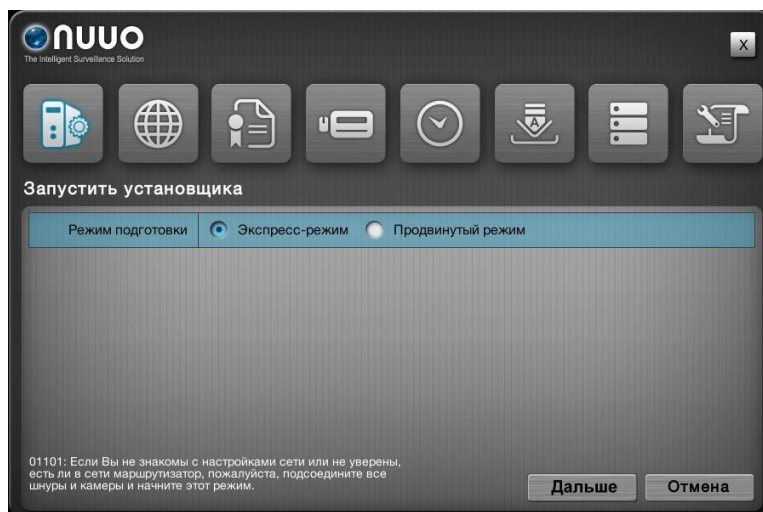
NUUO
The Intelligent Surveillance Solution

X

Запустить установщика

Режим подготовки | Экспресс-режим | Продвинутый режим

01101: Если Вы не знакомы с настройками сети или не уверены, есть ли в сети маршрутизатор, пожалуйста, подсоедините все шнуры и камеры и начните этот режим.

Дальше

Отмена